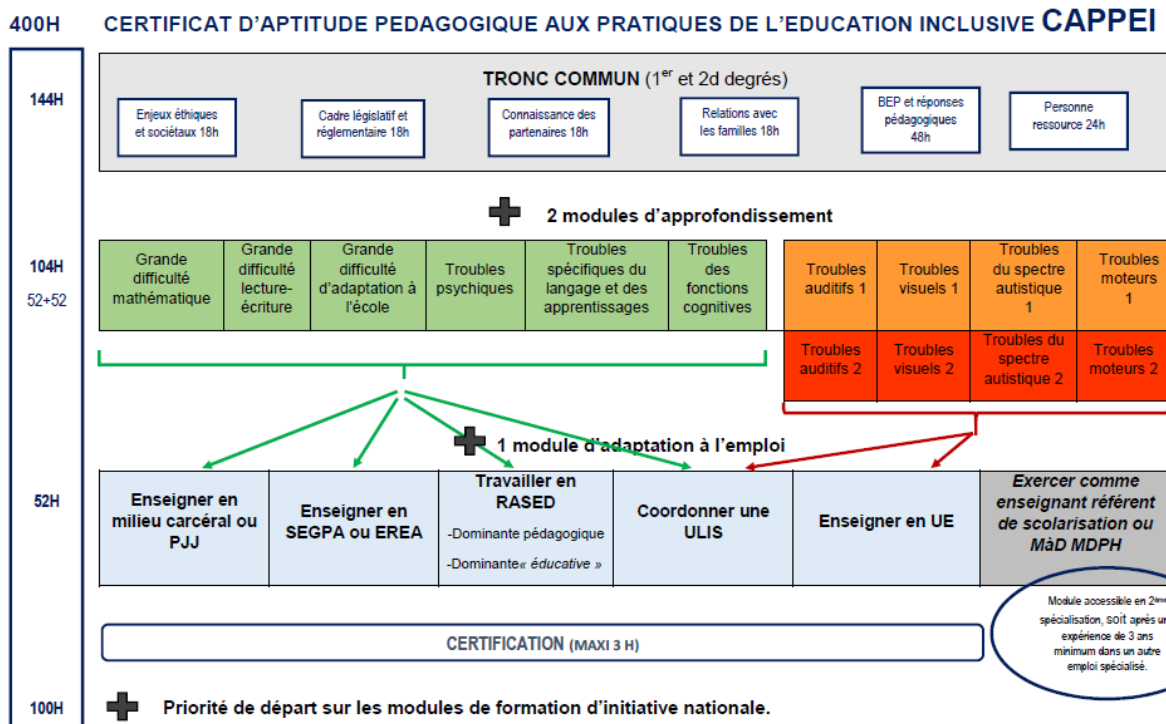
400H CERTIFICAT D'APTITUDE PEDAGOGIQUE AUX PRATIQUES DE L'EDUCATION INCLUSIVE CAPPEI

144H

TRONC COMMUN ($1^{er}$ et 2d degrés)

Enjeux éthiques et sociétaux 18h

Cadre législatif et réglementaire 18h

Connaissance des partenaires 18h

Relations avec les familles 18h

BEP et réponses pédagogiques 48h

Personne ressource 24h

2 modules d'approfondissement

104H
52+52

Grande difficulté mathématique

Grande difficulté lecture-écriture

Grande difficulté d'adaptation à l'école

Troubles psychiques

Troubles spécifiques du langage et des apprentissages

Troubles des fonctions cognitives

Troubles auditifs 1

Troubles visuels 1

Troubles du spectre autistique 1

Troubles moteurs 1

Troubles auditifs 2

Troubles visuels 2

Troubles du spectre autistique 2

Troubles moteurs 2

1 module d'adaptation à l'emploi

52H

Enseigner en milieu carcéral ou PJJ

Enseigner en SEGPA ou EREA

Travailler en RASED
-Dominante pédagogique
-Dominante« éducative »

Coordonner une ULIS

Enseigner en UE

Exercer comme enseignant référent de scolarisation ou MàD MDPH

Module accessible en 2ème spécialisation, soit après un expérience de 3 ans minimum dans un autre emploi spécialisé.

CERTIFICATION (MAXI 3 H)

100H

Priorité de départ sur les modules de formation d'initiative nationale.